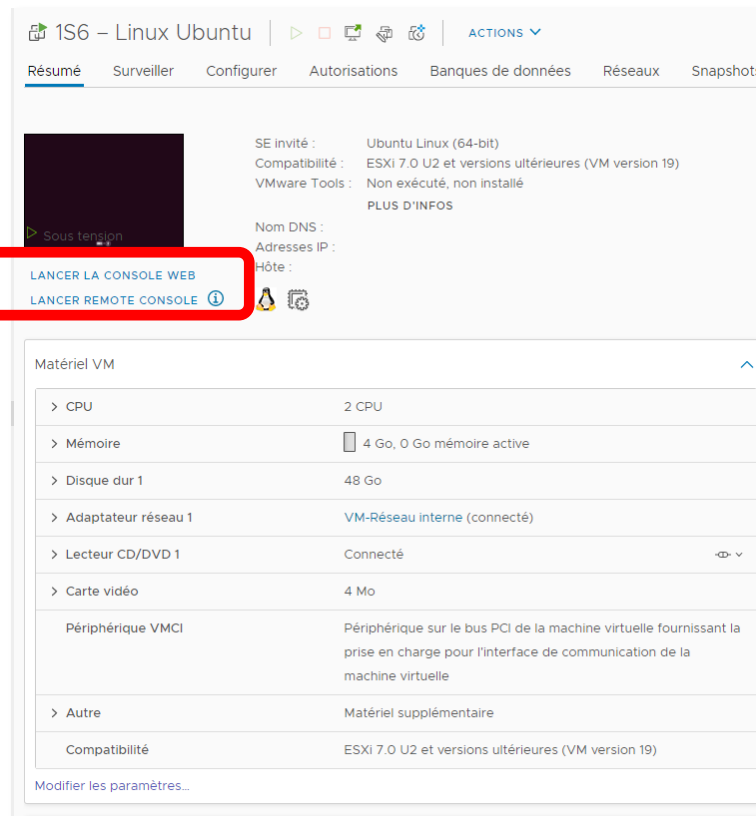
1S6 – Linux Ubuntu

ACTIONS

Résumé Surveiller Configurer Autorisations Banques de données Réseaux Snapshots

Sous tension

LANCER LA CONSOLE WEB
LANCER REMOTE CONSOLE

SE invité : Ubuntu Linux (64-bit)
Compatibilité : ESXi 7.0 U2 et versions ultérieures (VM version 19)
VMware Tools : Non exécuté, non installé
PLUS D'INFOS
Nom DNS :
Adresses IP :
Hôte :

Matériel VM

| | |
|---|---|
| > CPU | 2 CPU |
| > Mémoire | 4 Go, 0 Go mémoire active |
| > Disque dur 1 | 48 Go |
| > Adaptateur réseau 1 | VM-Réseau interne (connecté) |
| > Lecteur CD/DVD 1 | Connecté |
| > Carte vidéo | 4 Mo |
| Périphérique VMCI | Périphérique sur le bus PCI de la machine virtuelle fournissant la prise en charge pour l'interface de communication de la machine virtuelle |
| > Autre | Matériel supplémentaire |
| Compatibilité | ESXi 7.0 U2 et versions ultérieures (VM version 19) |

Modifier les paramètres...